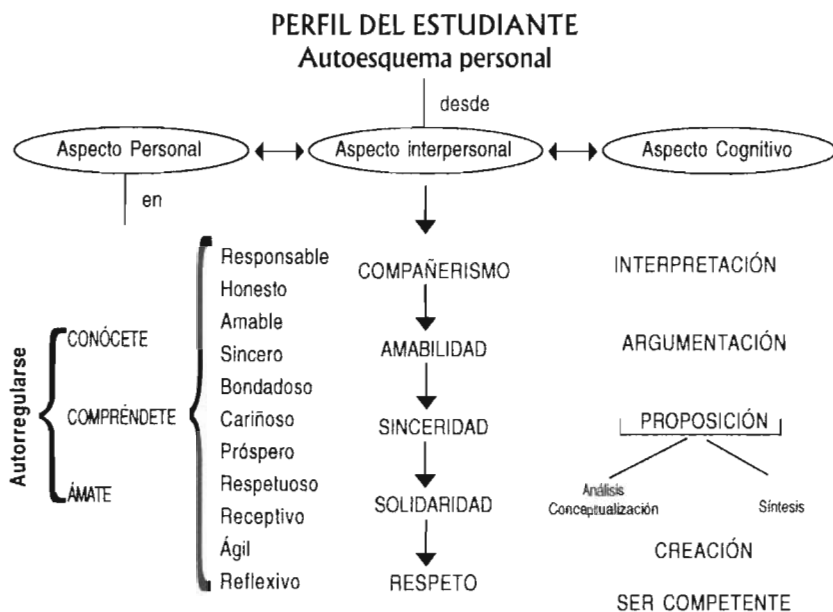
PERFIL DEL ESTUDIANTE
Autoesquema personal

desde

Aspecto Personal

Aspecto interpersonal

Aspecto Cognitivo

en

Autorregularse

CONÓCETE

COMPRÉNDETE

ÁMATE

Responsable
Honesto
Amable
Sincero
Bondadoso
Cariñoso
Próspero
Respetuoso
Receptivo
Ágil
Reflexivo

COMPAÑERISMO

AMABILIDAD

SINCERIDAD

SOLIDARIDAD

RESPETO

INTERPRETACIÓN

ARGUMENTACIÓN

PROPOSICIÓN

Análisis
Conceptualización

Síntesis

CREACIÓN

SER COMPETENTE